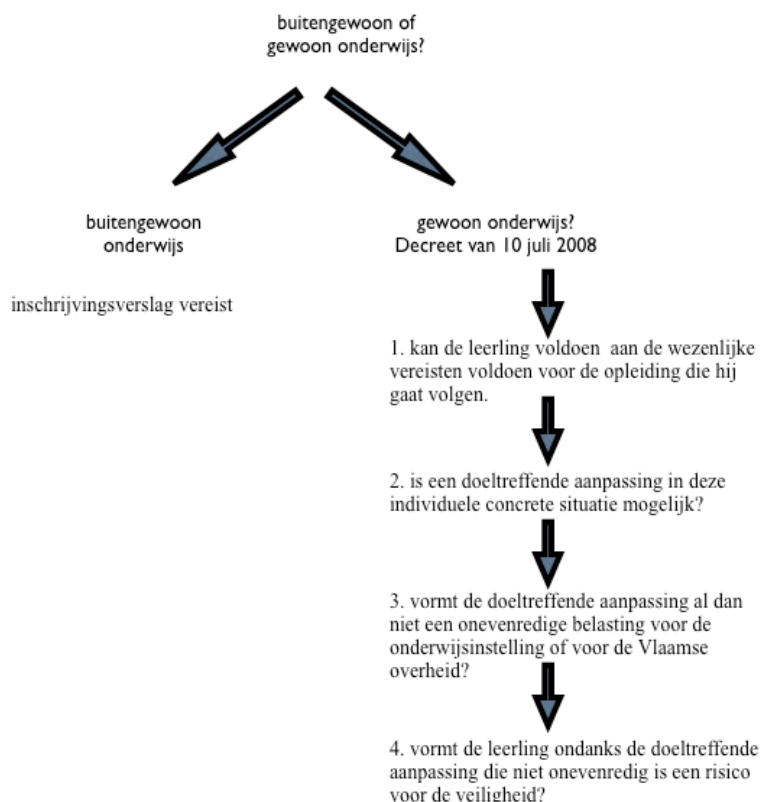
buitengewoon of gewoon onderwijs?

buitengewoon onderwijs

gewoon onderwijs? Decreet van 10 juli 2008

inschrijvingsverslag vereist

1. kan de leerling voldoen aan de wezenlijke vereisten voldoen voor de opleiding die hij gaat volgen.

2. is een doeltreffende aanpassing in deze individuele concrete situatie mogelijk?

3. vormt de doeltreffende aanpassing al dan niet een onevenredige belasting voor de onderwijsinstelling of voor de Vlaamse overheid?

4. vormt de leerling ondanks de doeltreffende aanpassing die niet onevenredig is een risico voor de veiligheid?